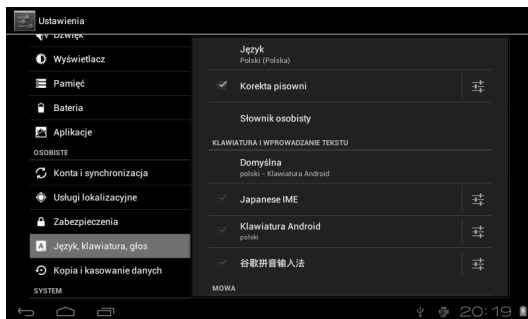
Ustawienia

Dźwięk

Wyświetlacz

Pamięć

Bateria

Aplikacje

OSOBISTE

Konta i synchronizacja

Usługi lokalizacyjne

Zabezpieczenia

Język, klawiatura, głos

Kopia i kasowanie danych

SYSTEM

Język
Polski (Polska)

Korekta pisowni

Słownik osobisty

KLAWIATURA I WPROWADZANIE TEKSTU

Domyślna
polski - Klawiatura Android

Japanese IME

Klawiatura Android
polski

谷歌拼音输入法

MOWA

20:19